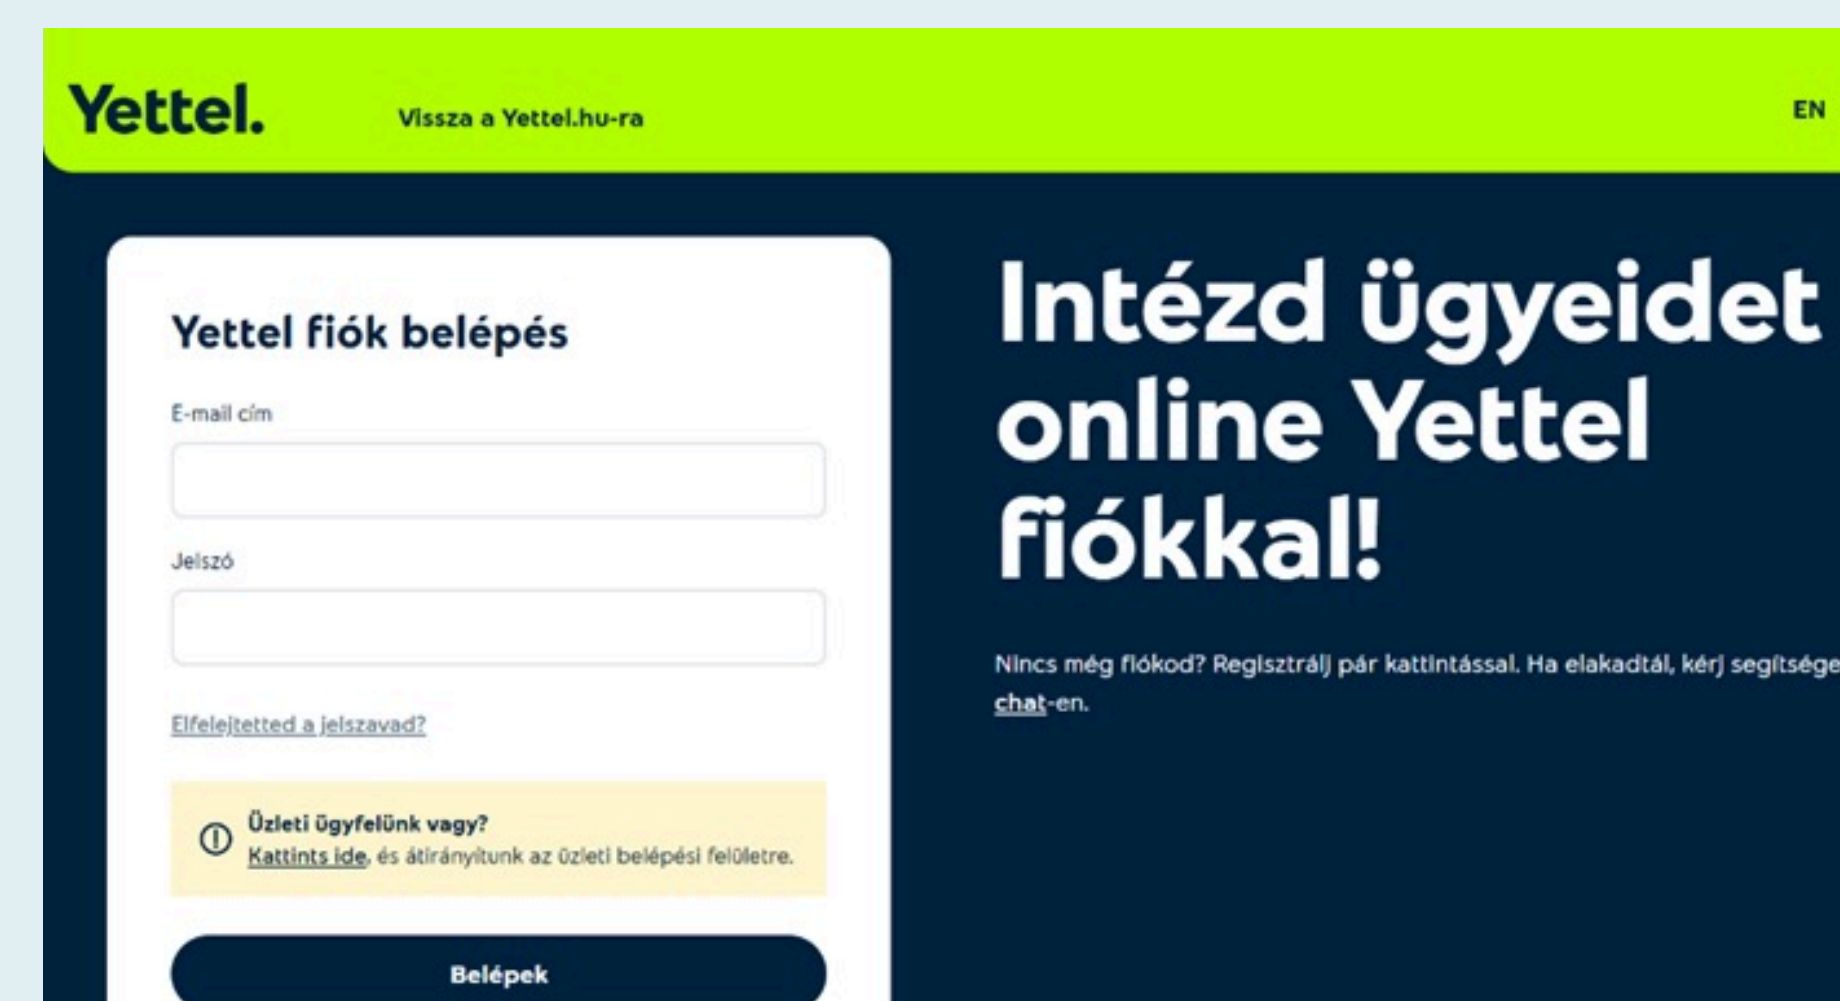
Yettel. Vissza a Yettel.hu-ra EN

Yettel fiók belépés

E-mail cím

Jelszó

Elfelejtetted a jelszavad?

Üzleti ügyfelünk vagy?
Kattints ide, és átirányítunk az üzleti belépési felületre.

Belépek

Intézd ügyeidet online Yettel fiókkal!

Nincs még fiókod? Regisztrálj pár kattintással. Ha elakadtál, kérj segítsége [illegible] chat-en.